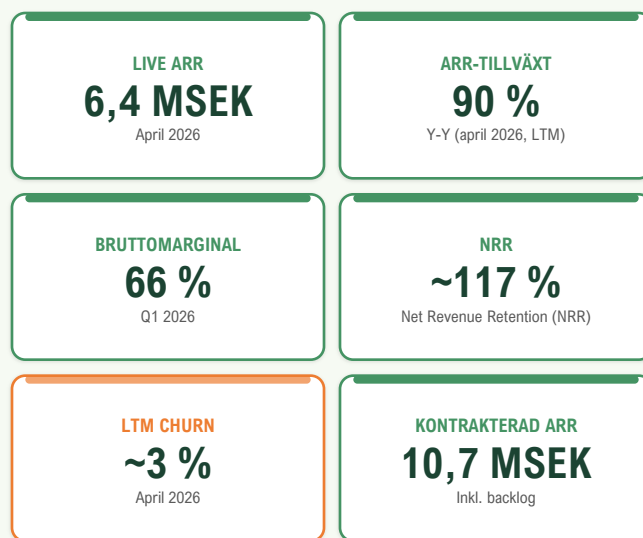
LIVE ARR
6,4 MSEK
April 2026

ARR-TILLVÄXT
90 %
Y-Y (april 2026, LTM)

BRUTTOMARGINAL
66 %
Q1 2026

NRR
~117 %
Net Revenue Retention (NRR)

LTM CHURN
~3 %
April 2026

KONTRAKTERAD ARR
10,7 MSEK
Inkl. backlog